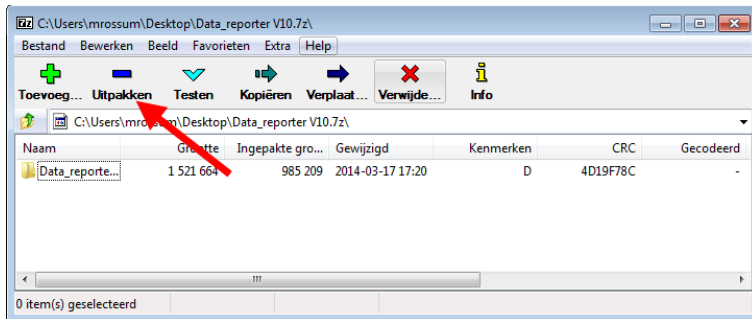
C:\Users\mrossum\Desktop\Data_reporter V10.7z\

Bestand Bewerken Beeld Favorieten Extra Help

Toevoeg... Uitpakken Testen Kopiëren Verplaat... Verwijde... Info

C:\Users\mrossum\Desktop\Data_reporter V10.7z\

| Naam | Grootte | Ingepakte gro... | Gewijzigd | Kenmerken | CRC | Gecodeerd |
|---|---|---|---|---|---|---|
| Data_reporte... | 1 521 664 | 985 209 | 2014-03-17 17:20 | D | 4D19F78C | - |

0 item(s) geselecteerd